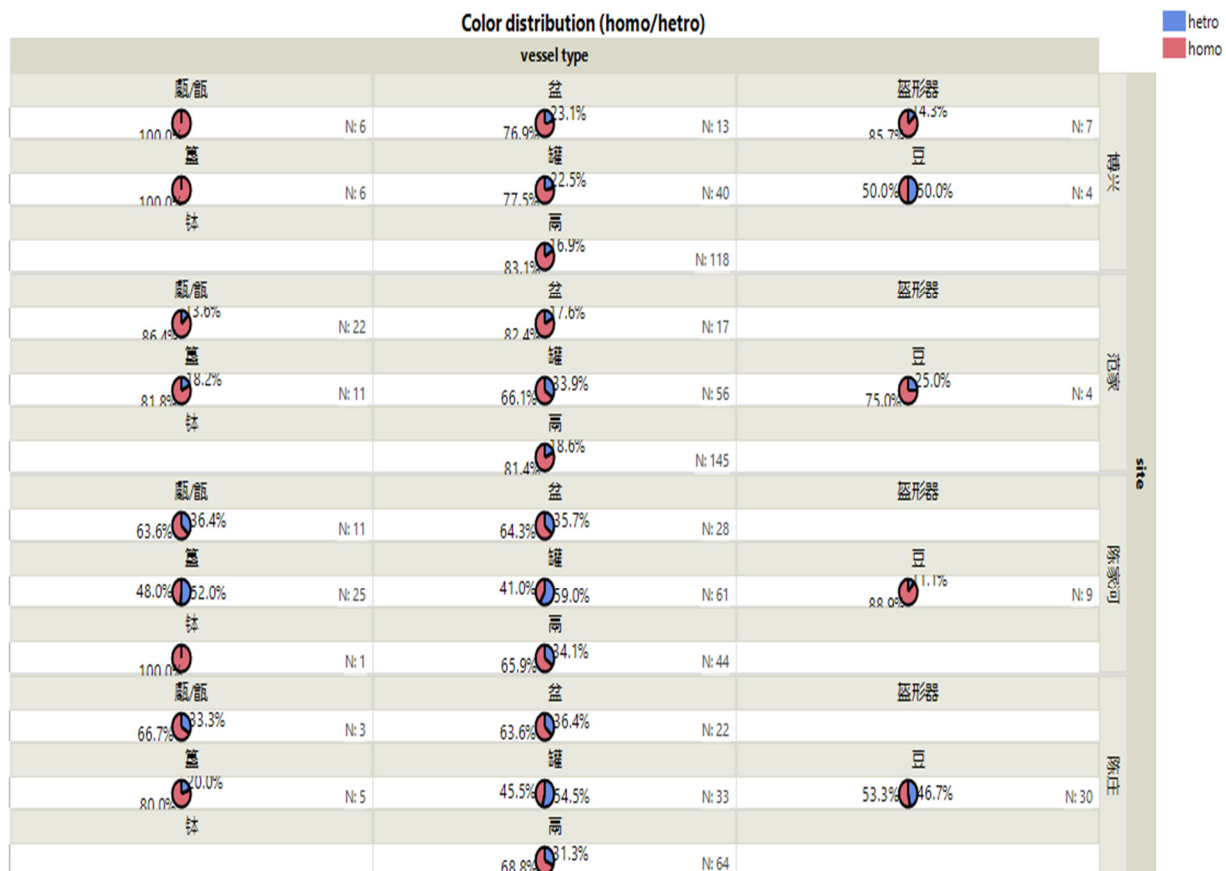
Color distribution (homo/hetro)

hetro
homo

vessel type

site

甗/甑
100.0%
N: 6

盆
23.1%
76.9%
N: 13

盔形器
14.3%
85.7%
N: 7

簋
100.0%
N: 6

罐
22.5%
77.5%
N: 40

豆
50.0% 50.0%
N: 4

钵

鬲
16.9%
83.1%
N: 118

博兴

甗/甑
13.6%
86.4%
N: 22

盆
17.6%
82.4%
N: 17

盔形器

簋
18.2%
81.8%
N: 11

罐
33.9%
66.1%
N: 56

豆
25.0%
75.0%
N: 4

钵

鬲
18.6%
81.4%
N: 145

范家

甗/甑
63.6% 36.4%
N: 11

盆
64.3% 35.7%
N: 28

盔形器

簋
48.0% 52.0%
N: 25

罐
41.0% 59.0%
N: 61

豆
11.1%
88.9%
N: 9

钵
100.0%
N: 1

鬲
34.1%
65.9%
N: 44

陈家河

甗/甑
66.7% 33.3%
N: 3

盆
63.6% 36.4%
N: 22

盔形器

簋
20.0%
80.0%
N: 5

罐
45.5% 54.5%
N: 33

豆
53.3% 46.7%
N: 30

钵

鬲
31.3%
68.8%
N: 64

陈庄